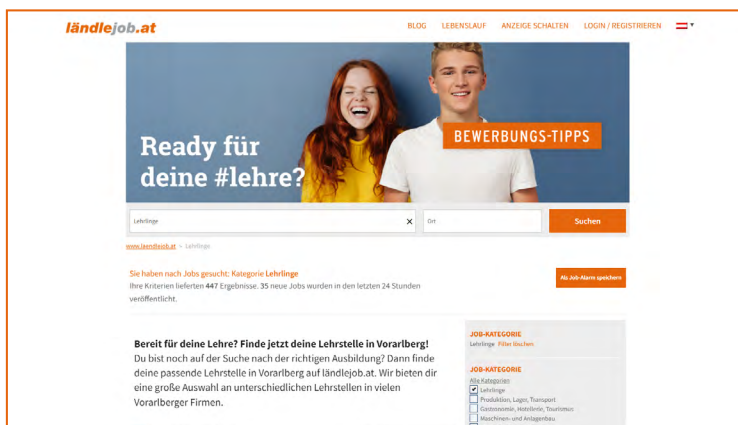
ländlejob.at

BLOG LEBENSLAUF ANZEIGE SCHALTEN LOGIN / REGISTRIEREN

Ready für deine #lehre?

BEWERBUNGS-TIPPS

Lehrlinge ×

Ort

Suchen

www.laendlejob.at > Lehrlinge

Sie haben nach Jobs gesucht: Kategorie Lehrlinge

Ihre Kriterien lieferten 447 Ergebnisse. 35 neue Jobs wurden in den letzten 24 Stunden veröffentlicht.

Als Job-Alarm speichern

Bereit für deine Lehre? Finde jetzt deine Lehrstelle in Vorarlberg!

Du bist noch auf der Suche nach der richtigen Ausbildung? Dann finde deine passende Lehrstelle in Vorarlberg auf ländlejob.at. Wir bieten dir eine große Auswahl an unterschiedlichen Lehrstellen in vielen Vorarlberger Firmen.

JOB-KATEGORIE

Lehrlinge Filter löschen

JOB-KATEGORIE

Alle Kategorien

Lehrlinge

Produktion, Lager, Transport

Gastronomie, Hotellerie, Tourismus

Maschinen- und Anlagenbau